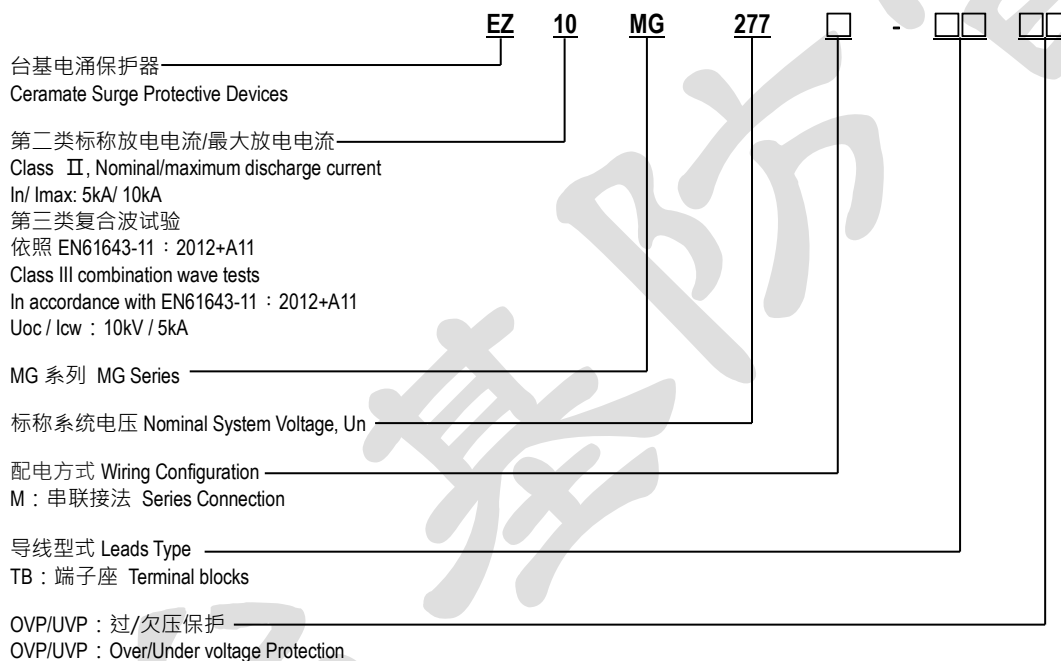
EZ 10 MG 277 □ - □□ □□

台基电涌保护器
Ceramate Surge Protective Devices

第二类标称放电电流/最大放电电流
Class Ⅱ, Nominal/maximum discharge current
In/ Imax: 5kA/ 10kA
第三类复合波试验
依照 EN61643-11：2012+A11
Class III combination wave tests
In accordance with EN61643-11：2012+A11
Uoc / Icw：10kV / 5kA

MG 系列 MG Series

标称系统电压 Nominal System Voltage, Un

配电方式 Wiring Configuration
M：串联接法 Series Connection

导线型式 Leads Type
TB：端子座 Terminal blocks

OVP/UVP：过/欠压保护
OVP/UVP：Over/Under voltage Protection